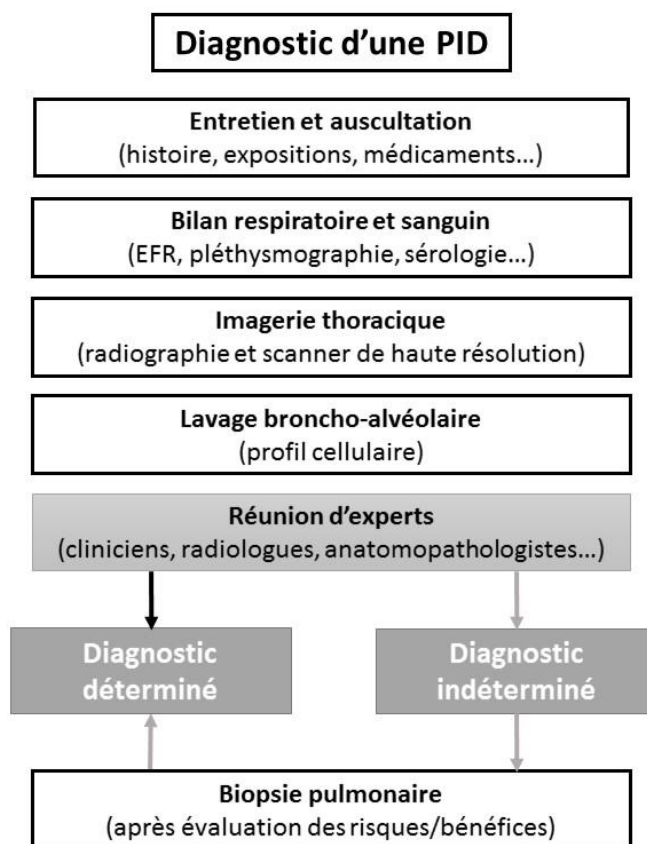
Diagnostic d'une PID

Entretien et auscultation
(histoire, expositions, médicaments…)

Bilan respiratoire et sanguin
(EFR, pléthysmographie, sérologie…)

Imagerie thoracique
(radiographie et scanner de haute résolution)

Lavage broncho-alvéolaire
(profil cellulaire)

Réunion d'experts
(cliniciens, radiologues, anatomopathologistes…)

Diagnostic déterminé

Diagnostic indéterminé

Biopsie pulmonaire
(après évaluation des risques/bénéfices)